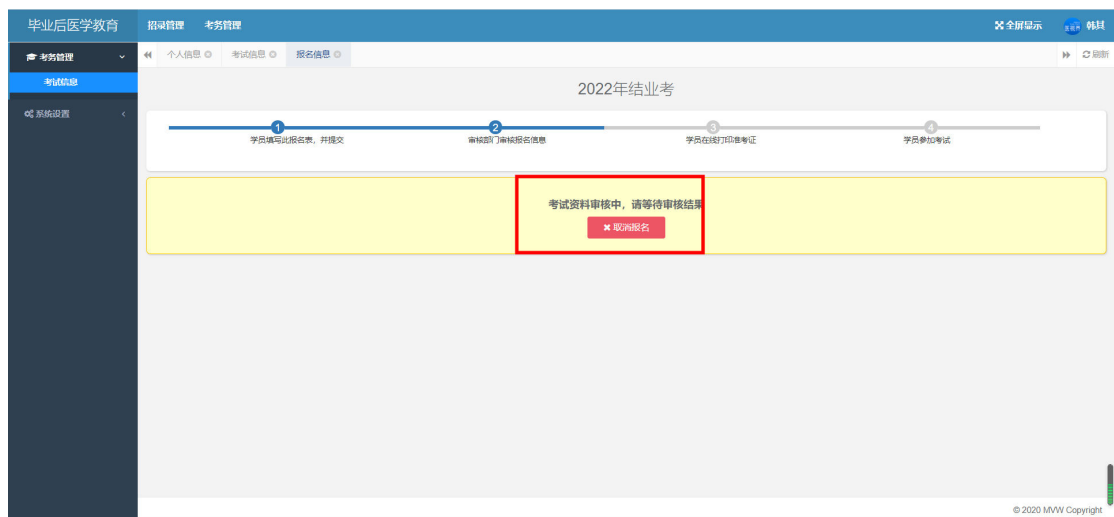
毕业后医学教育 招录管理 考务管理 全屏显示 韩其

考务管理
考试信息
系统设置

个人信息 考试信息 报名信息 刷新

2022年结业考

1 学员填写此报名表，并提交
2 审核部门审核报名信息
3 学员在线打印准考证
4 学员参加考试

考试资料审核中，请等待审核结果

取消报名

© 2020 MVW Copyright